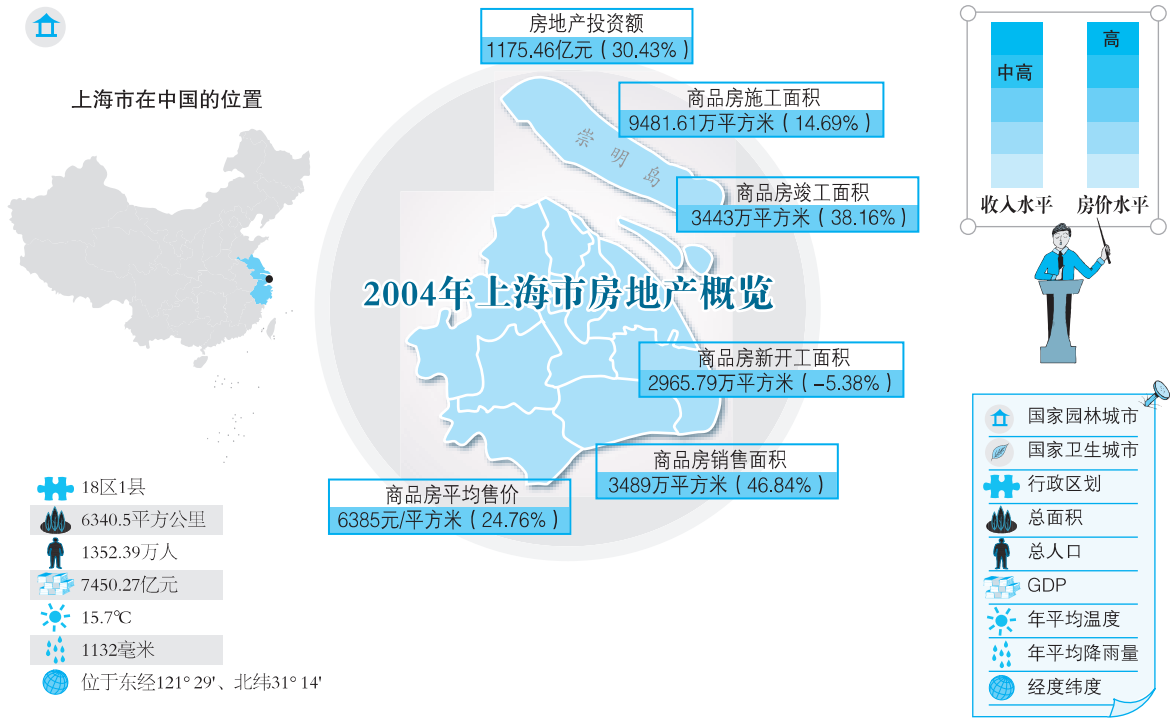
上海市在中国的位置

房地产投资额
1175.46亿元（30.43%）

商品房施工面积
9481.61万平方米（14.69%）

崇明岛

商品房竣工面积
3443万平方米（38.16%）

2004年上海市房地产概览

商品房新开工面积
2965.79万平方米（–5.38%）

商品房销售面积
3489万平方米（46.84%）

商品房平均售价
6385元/平方米（24.76%）

中高
高
收入水平
房价水平

18区1县
6340.5平方公里
1352.39万人
7450.27亿元
15.7℃
1132毫米
位于东经121° 29'、北纬31° 14'

国家园林城市
国家卫生城市
行政区划
总面积
总人口
GDP
年平均温度
年平均降雨量
经度纬度